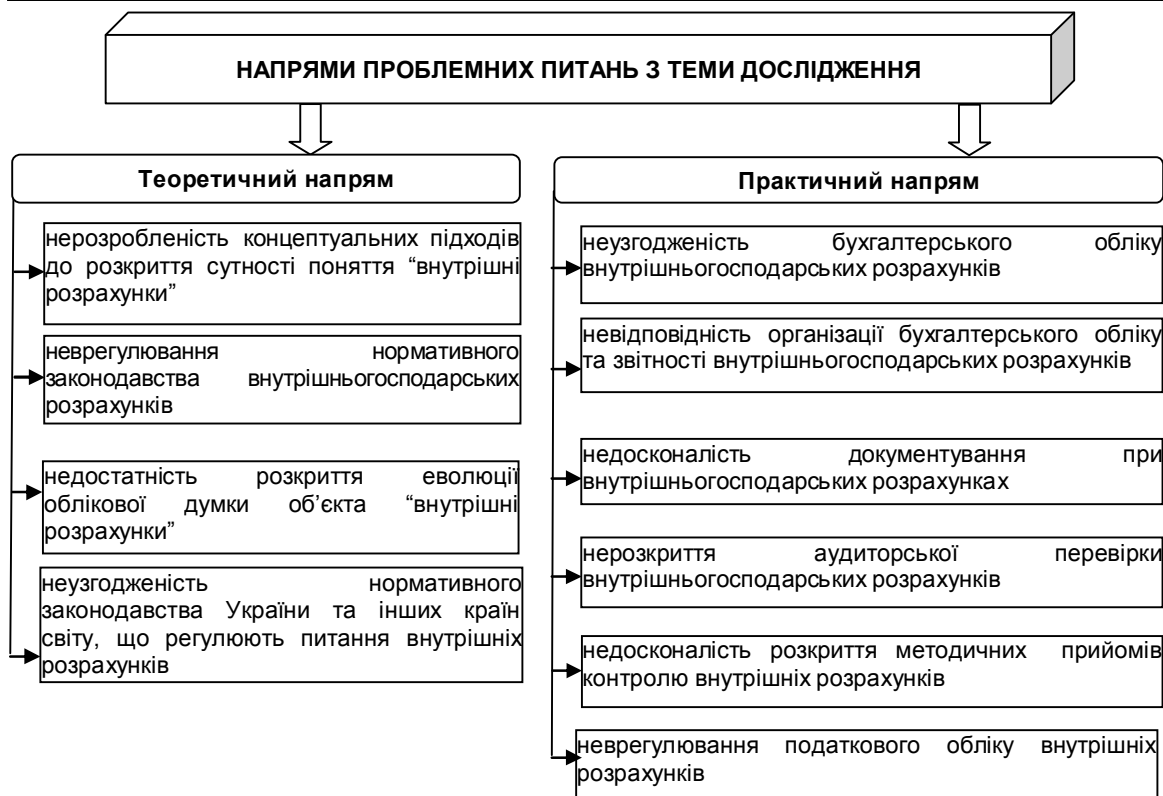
НАПРЯМИ ПРОБЛЕМНИХ ПИТАНЬ З ТЕМИ ДОСЛІДЖЕННЯ

Теоретичний напрям

нерозробленість концептуальних підходів до розкриття сутності поняття "внутрішні розрахунки"

неврегулювання нормативного законодавства внутрішньогосподарських розрахунків

недостатність розкриття еволюції облікової думки об'єкта "внутрішні розрахунки"

неузгодженість нормативного законодавства України та інших країн світу, що регулюють питання внутрішніх розрахунків

Практичний напрям

неузгодженість бухгалтерського обліку внутрішньогосподарських розрахунків

невідповідність організації бухгалтерського обліку та звітності внутрішньогосподарських розрахунків

недосконалість документування при внутрішньогосподарських розрахунках

нерозкриття аудиторської перевірки внутрішньогосподарських розрахунків

недосконалість розкриття методичних прийомів контролю внутрішніх розрахунків

неврегулювання податкового обліку внутрішніх розрахунків